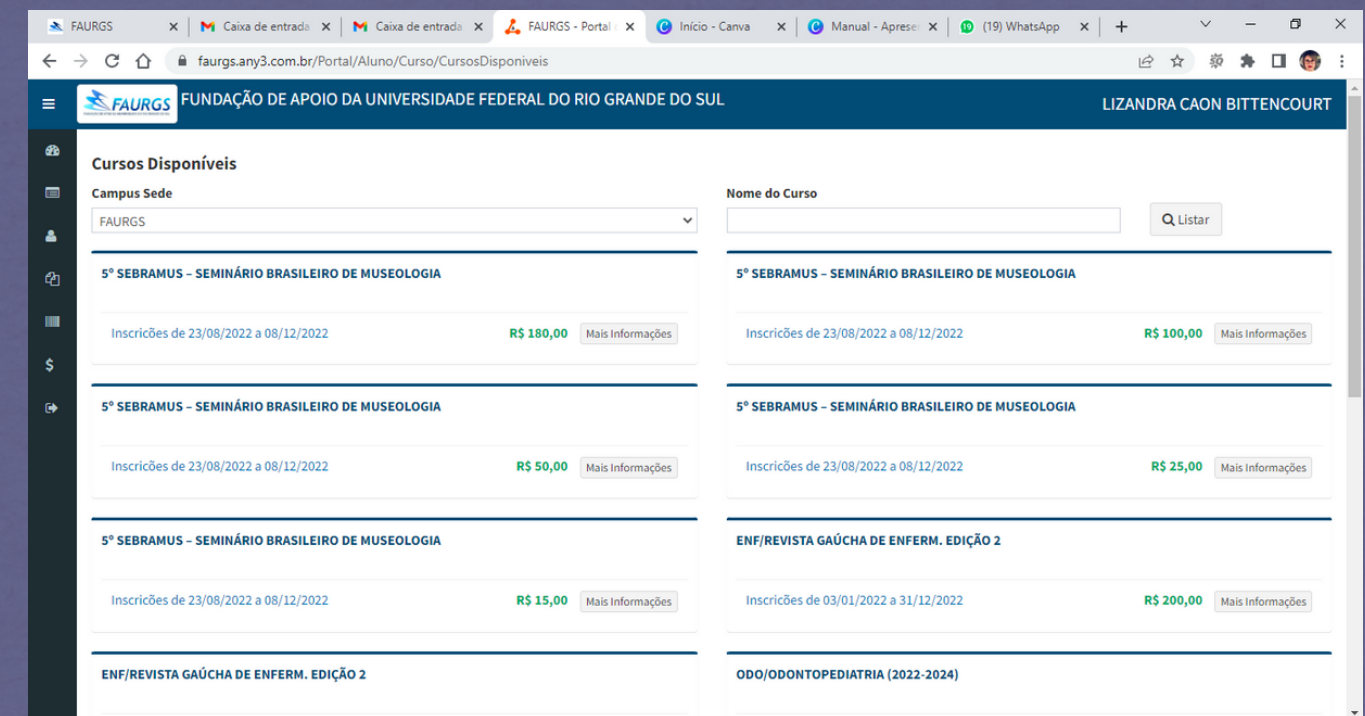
FAURGS | Caixa de entrada | Caixa de entrada | FAURGS - Portal | Início - Canva | Manual - Aprese | (19) WhatsApp | +

faurgs.any3.com.br/Portal/Aluno/Curso/CursosDisponiveis

FAURGS FUNDAÇÃO DE APOIO DA UNIVERSIDADE FEDERAL DO RIO GRANDE DO SUL

LIZANDRA CAON BITTENCOURT

$

Cursos Disponíveis

Campus Sede
FAURGS

Nome do Curso

Listar

5° SEBRAMUS – SEMINÁRIO BRASILEIRO DE MUSEOLOGIA
Inscricões de 23/08/2022 a 08/12/2022 R$ 180,00 Mais Informações

5° SEBRAMUS – SEMINÁRIO BRASILEIRO DE MUSEOLOGIA
Inscricões de 23/08/2022 a 08/12/2022 R$ 100,00 Mais Informações

5° SEBRAMUS – SEMINÁRIO BRASILEIRO DE MUSEOLOGIA
Inscricões de 23/08/2022 a 08/12/2022 R$ 50,00 Mais Informações

5° SEBRAMUS – SEMINÁRIO BRASILEIRO DE MUSEOLOGIA
Inscricões de 23/08/2022 a 08/12/2022 R$ 25,00 Mais Informações

5° SEBRAMUS – SEMINÁRIO BRASILEIRO DE MUSEOLOGIA
Inscricões de 23/08/2022 a 08/12/2022 R$ 15,00 Mais Informações

ENF/REVISTA GAÚCHA DE ENFERM. EDIÇÃO 2
Inscricões de 03/01/2022 a 31/12/2022 R$ 200,00 Mais Informações

ENF/REVISTA GAÚCHA DE ENFERM. EDIÇÃO 2

ODO/ODONTOPEDIATRIA (2022-2024)